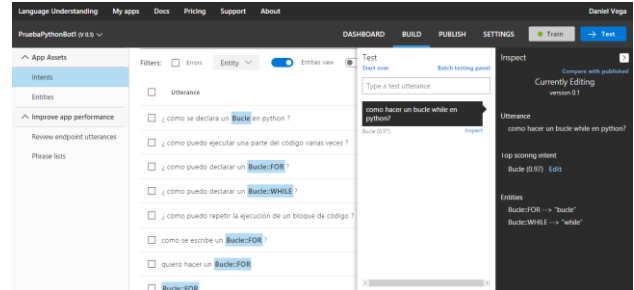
Language Understanding My apps Docs Pricing Support About Daniel Vega

PruebaPythonBot1 (V 0.1)

DASHBOARD BUILD PUBLISH SETTINGS Train Test

App Assets
Intents
Entities
Improve app performance
Review endpoint utterances
Phrase lists

Filters: Errors Entity Entities view

Utterance

¿ cómo se declara un Bucle en python ?

¿ cómo puedo ejecutar una parte del código varias veces ?

¿ cómo puedo declarar un Bucle::FOR ?

¿ cómo puedo declarar un Bucle::WHILE ?

¿ cómo puedo repetir la ejecución de un bloque de código ?

como se escribe un Bucle::FOR ?

quiero hacer un Bucle::FOR

Bucle::FOR

Test
Start over Batch testing panel
Type a test utterance
como hacer un bucle while en python?
Bucle (0.97) Inspect

Inspect
Compare with published
Currently Editing
version 0.1

Utterance
como hacer un bucle while en python?

Top scoring intent
Bucle (0.97) Edit

Entities
Bucle::FOR --> "bucle"
Bucle::WHILE --> "while"